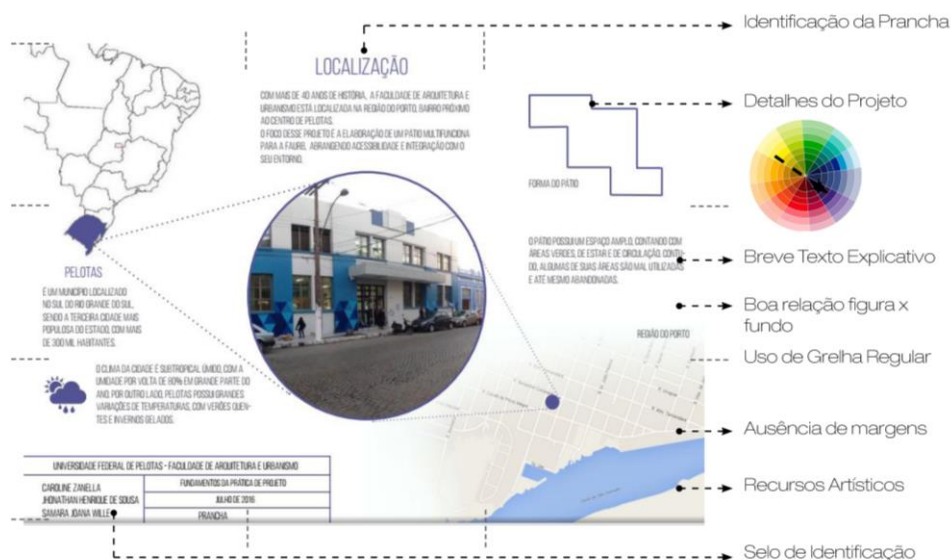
Identificação da Prancha

LOCALIZAÇÃO

COM MAIS DE 40 ANOS DE HISTÓRIA, A FACULDADE DE ARQUITETURA E URBANISMO ESTÁ LOCALIZADA NA REGIÃO DO PORTO, BAIRRO PRÓXIMO AO CENTRO DE PELOTAS.
O FOCO DESSE PROJETO É A ELABORAÇÃO DE UM PÁTIO MULTIFUNCIONA PARA A FAURB, ABRANGENDO ACESSIBILIDADE E INTEGRAÇÃO COM O SEU ENTORNO.

Detalhes do Projeto

FORMA DO PÁTIO

O PÁTIO POSSUI UM ESPAÇO AMPLO, CONTANDO COM ÁREAS VERDES, DE ESTAR E DE CIRCULAÇÃO. CONTUDO, ALGUMAS DE SUAS ÁREAS SÃO MAL UTILIZADAS E ATÉ MESMO ABANDONADAS.

Breve Texto Explicativo

Boa relação figura x fundo

Uso de Grelha Regular

PELOTAS

É UM MUNICÍPIO LOCALIZADO NO SUL DO RIO GRANDE DO SUL, SENDO A TERCEIRA CIDADE MAIS POPULOSA DO ESTADO, COM MAIS DE 300 MIL HABITANTES.

O CLIMA DA CIDADE É SUBTROPICAL ÚMIDO, COM A UMIDADE POR VOLTA DE 80% EM GRANDE PARTE DO ANO. POR OUTRO LADO, PELOTAS POSSUI GRANDES VARIAÇÕES DE TEMPERATURAS, COM VERÕES QUENTES E INVERNOS GELADOS.

REGIÃO DO PORTO

Ausência de margens

| UNIVERSIDADE FEDERAL DE PELOTAS - FACULDADE DE ARQUITETURA E URBANISMO | |
|---|---|
| CAROLINE ZANELLA<br>JHONATHAN HENRIQUE DE SOUSA<br>SAMARA JOANA WILLE | FUNDAMENTOS DA PRÁTICA DE PROJETO |
| | JULHO DE 2016 |
| | PRANCHA |

Recursos Artísticos

Selo de Identificação